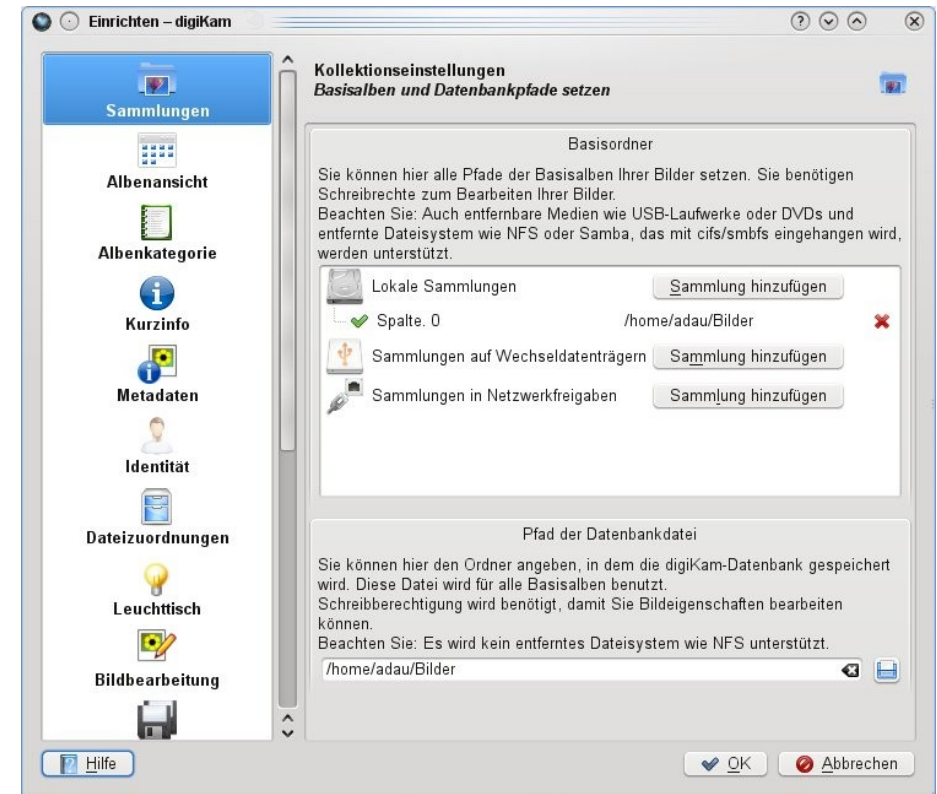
Einrichten – digiKam

Sammlungen

Albenansicht

Albenkategorie

Kurzinfo

Metadaten

Identität

Dateizuordnungen

Leuchttisch

Bildbearbeitung

Kollektionseinstellungen
Basisalben und Datenbankpfade setzen

Basisordner

Sie können hier alle Pfade der Basisalben Ihrer Bilder setzen. Sie benötigen Schreibrechte zum Bearbeiten Ihrer Bilder.
Beachten Sie: Auch entfernbare Medien wie USB-Laufwerke oder DVDs und entfernte Dateisystem wie NFS oder Samba, das mit cifs/smbfs eingehangen wird, werden unterstützt.

Lokale Sammlungen | Sammlung hinzufügen

Spalte. 0 /home/adau/Bilder

Sammlungen auf Wechseldatenträgern | Sammlung hinzufügen

Sammlungen in Netzwerkfreigaben | Sammlung hinzufügen

Pfad der Datenbankdatei

Sie können hier den Ordner angeben, in dem die digiKam-Datenbank gespeichert wird. Diese Datei wird für alle Basisalben benutzt.
Schreibberechtigung wird benötigt, damit Sie Bildeigenschaften bearbeiten können.
Beachten Sie: Es wird kein entferntes Dateisystem wie NFS unterstützt.

/home/adau/Bilder

Hilfe

OK

Abbrechen